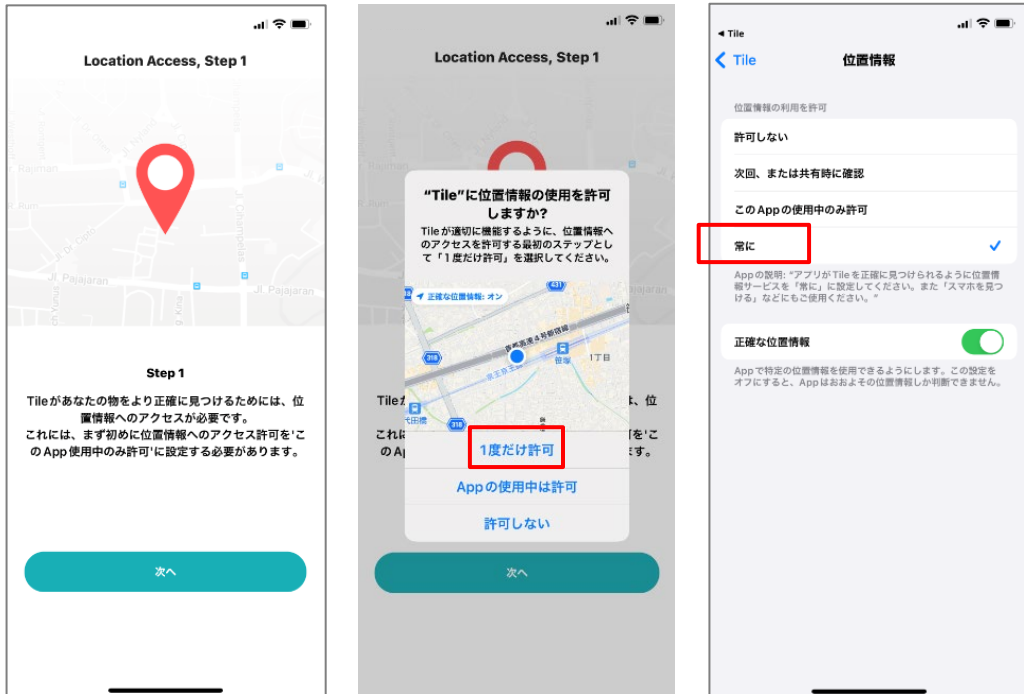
Location Access, Step 1

Jl. Pajajaran

Jl. Pajajaran

Step 1

Tileがあなたの物をより正確に見つけるためには、位置情報へのアクセスが必要です。
これには、まず初めに位置情報へのアクセス許可を'このApp使用中のみ許可'に設定する必要があります。

次へ

Location Access, Step 1

"Tile"に位置情報の使用を許可しますか?

Tileが適切に機能するように、位置情報へのアクセスを許可する最初のステップとして「1度だけ許可」を選択してください。

正確な位置情報: オン

1丁目

Tileが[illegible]、位
これには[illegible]可を'こ
のAp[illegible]

1度だけ許可

Appの使用中は許可

許可しない

次へ

◀ Tile

< Tile 位置情報

位置情報の利用を許可

許可しない

次回、または共有時に確認

このAppの使用中のみ許可

常に

Appの説明: "アプリがTileを正確に見つけられるように位置情報サービスを「常に」に設定してください。また「スマホを見つける」などにもご使用ください。"

正確な位置情報

Appで特定の位置情報を使用できるようにします。この設定をオフにすると、Appはおおよその位置情報しか判断できません。